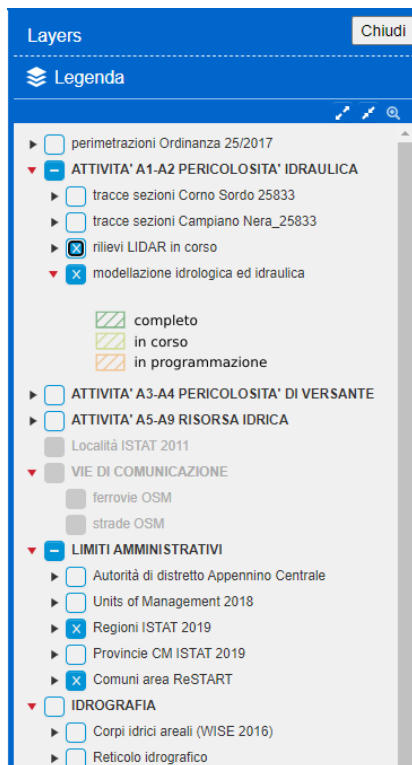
Layers
Chiudi
Legenda

perimetrazioni Ordinanza 25/2017
ATTIVITA' A1-A2 PERICOLOSITA' IDRAULICA
tracce sezioni Corno Sordo 25833
tracce sezioni Campiano Nera_25833
rilievi LIDAR in corso
modellazione idrologica ed idraulica

completo
in corso
in programmazione

ATTIVITA' A3-A4 PERICOLOSITA' DI VERSANTE
ATTIVITA' A5-A9 RISORSA IDRICA
Località ISTAT 2011
VIE DI COMUNICAZIONE
ferrovie OSM
strade OSM
LIMITI AMMINISTRATIVI
Autorità di distretto Appennino Centrale
Units of Management 2018
Regioni ISTAT 2019
Provincie CM ISTAT 2019
Comuni area ReSTART
IDROGRAFIA
Corpi idrici areali (WISE 2016)
Reticolo idrografico